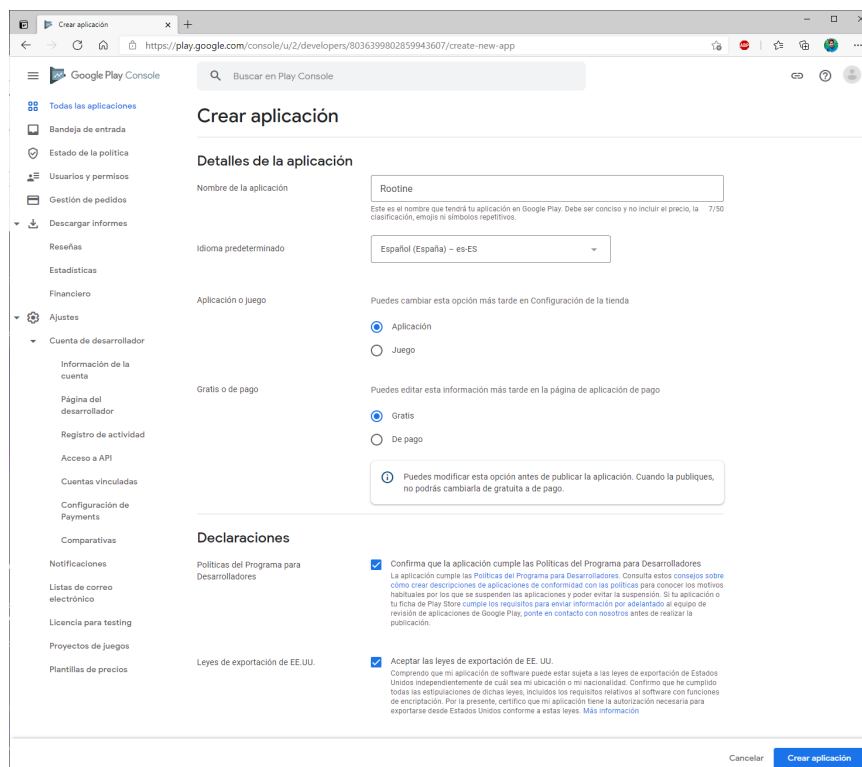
Crear aplicación ×
+
https://play.google.com/console/u/2/developers/8036399802859943607/create-new-app

Google Play Console
Buscar en Play Console

Todas las aplicaciones
Bandeja de entrada
Estado de la política
Usuarios y permisos
Gestión de pedidos
Descargar informes
Reseñas
Estadísticas
Financiero
Ajustes
Cuenta de desarrollador
Información de la cuenta
Página del desarrollador
Registro de actividad
Acceso a API
Cuentas vinculadas
Configuración de Payments
Comparativas
Notificaciones
Listas de correo electrónico
Licencia para testing
Proyectos de juegos
Plantillas de precios

Crear aplicación

Detalles de la aplicación

Nombre de la aplicación
Rootine
Este es el nombre que tendrá tu aplicación en Google Play. Debe ser conciso y no incluir el precio, la clasificación, emojis ni símbolos repetitivos. 7/50

Idioma predeterminado
Español (España) – es-ES

Aplicación o juego
Puedes cambiar esta opción más tarde en Configuración de la tienda
Aplicación
Juego

Gratis o de pago
Puedes editar esta información más tarde en la página de aplicación de pago
Gratis
De pago
Puedes modificar esta opción antes de publicar la aplicación. Cuando la publiques, no podrás cambiarla de gratuita a de pago.

Declaraciones

Políticas del Programa para Desarrolladores
Confirma que la aplicación cumple las Políticas del Programa para Desarrolladores
La aplicación cumple las Políticas del Programa para Desarrolladores. Consulta estos consejos sobre cómo crear descripciones de aplicaciones de conformidad con las políticas para conocer los motivos habituales por los que se suspenden las aplicaciones y poder evitar la suspensión. Si tu aplicación o tu ficha de Play Store cumple los requisitos para enviar información por adelantado al equipo de revisión de aplicaciones de Google Play, ponte en contacto con nosotros antes de realizar la publicación.

Leyes de exportación de EE.UU.
Aceptar las leyes de exportación de EE. UU.
Comprendo que mi aplicación de software puede estar sujeta a las leyes de exportación de Estados Unidos independientemente de cuál sea mi ubicación o mi nacionalidad. Confirmo que he cumplido todas las estipulaciones de dichas leyes, incluidos los requisitos relativos al software con funciones de encriptación. Por la presente, certifico que mi aplicación tiene la autorización necesaria para exportarse desde Estados Unidos conforme a estas leyes. Más información

Cancelar
Crear aplicación